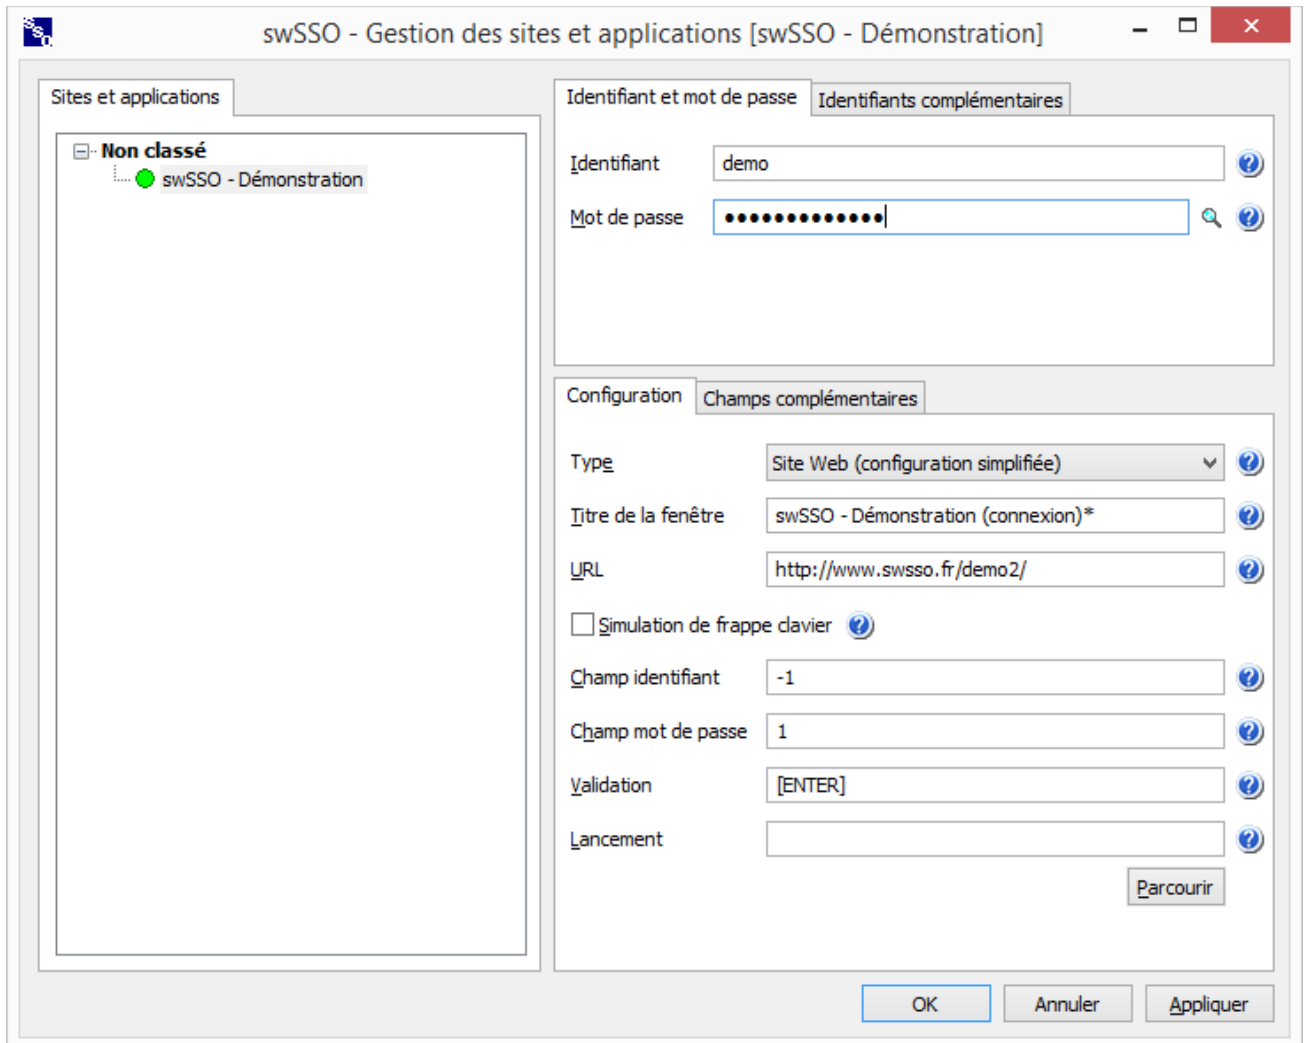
swSSO - Gestion des sites et applications [swSSO - Démonstration]

Sites et applications

Non classé
swSSO - Démonstration

Identifiant et mot de passe | Identifiants complémentaires

Identifiant demo

Mot de passe •••••••••••••

Configuration | Champs complémentaires

Type Site Web (configuration simplifiée)

Titre de la fenêtre swSSO - Démonstration (connexion)*

URL http://www.swsso.fr/demo2/

Simulation de frappe clavier

Champ identifiant -1

Champ mot de passe 1

Validation [ENTER]

Lancement

Parcourir

OK Annuler Appliquer